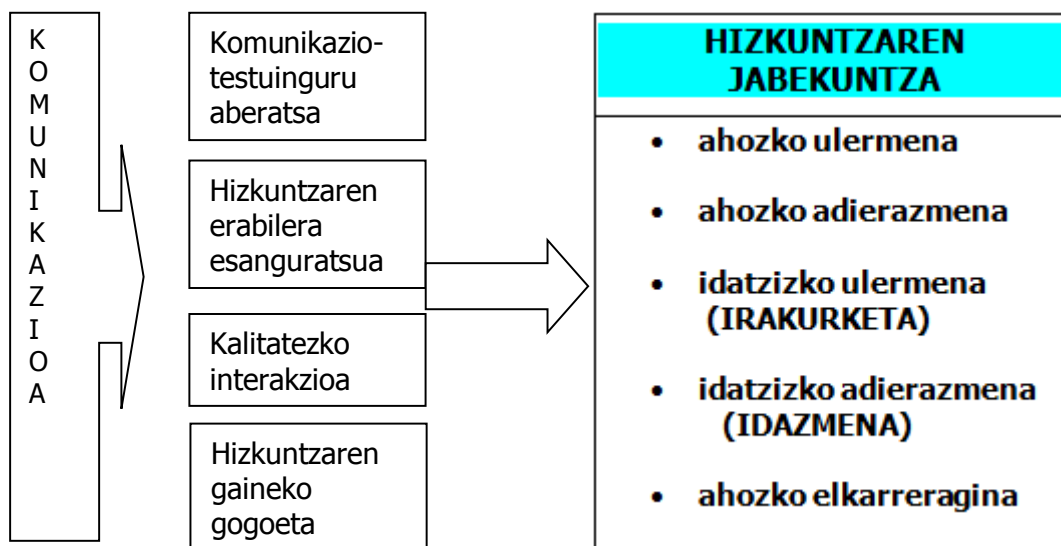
K
O
M
U
N
I
K
A
Z
I
O
A

Komunikazio-testuinguru aberatsa

Hizkuntzaren erabilera esanguratsua

Kalitatezko interakzioa

Hizkuntzaren gaineko gogoeta

HIZKUNTZAREN JABEKUNTZA

• ahozko ulermena
• ahozko adierazmena
• idatzizko ulermena (IRAKURKETA)
• idatzizko adierazmena (IDAZMENA)
• ahozko elkarreragina